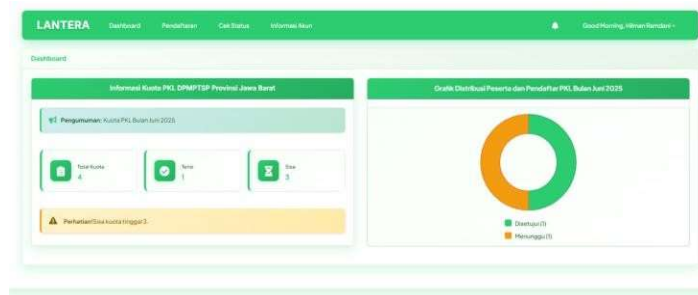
LANTERA Dashboard Pendaftaran Cek Status Informasi Akun

Good Morning, Hilman Ramdani

Dashboard

Informasi Kuota PKL DPMPTSP Provinsi Jawa Barat

Pengumuman: Kuota PKL Bulan Juni 2025

Total Kuota
4

Terisi
1

Sisa
3

Perhatian: Sisa kuota tinggal 3.

Grafik Distribusi Peserta dan Pendaftar PKL Bulan Juni 2025

Disetujui (3)

Menunggu (1)